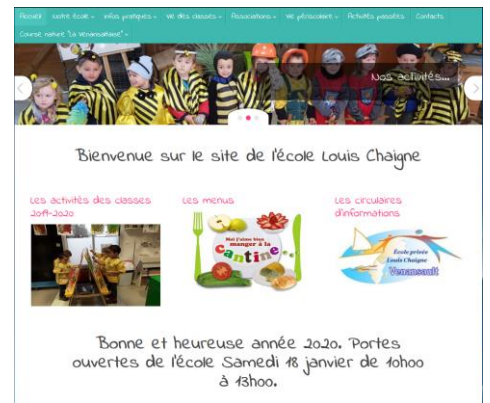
Accueil Notre école ▾ Infos pratiques ▾ Vie des classes ▾ Associations ▾ Vie périscolaire ▾ Activités passées Contacts

Course nature "La Venansaltaise" ▾

Nos activités...

Bienvenue sur le site de l'école Louis Chaigne

Les activités des classes 2019-2020

Les menus

Moi j'aime bien manger à la cantine

Les circulaires d'informations

Ecole privée Louis Chaigne

Venansault

Bonne et heureuse année 2020. Portes ouvertes de l'école Samedi 18 janvier de 10h00 à 13h00.